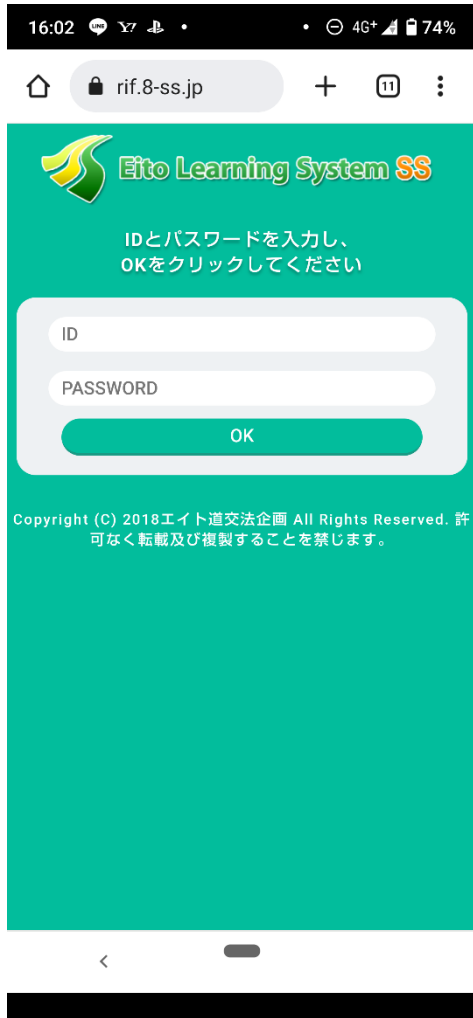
16:02 Y! • • 4G+ 74%

rif.8-ss.jp

11

Eito Learning System SS

IDとパスワードを入力し、
OKをクリックしてください

ID

PASSWORD

OK

Copyright (C) 2018エイト道交法企画 All Rights Reserved. 許可なく転載及び複製することを禁じます。

<